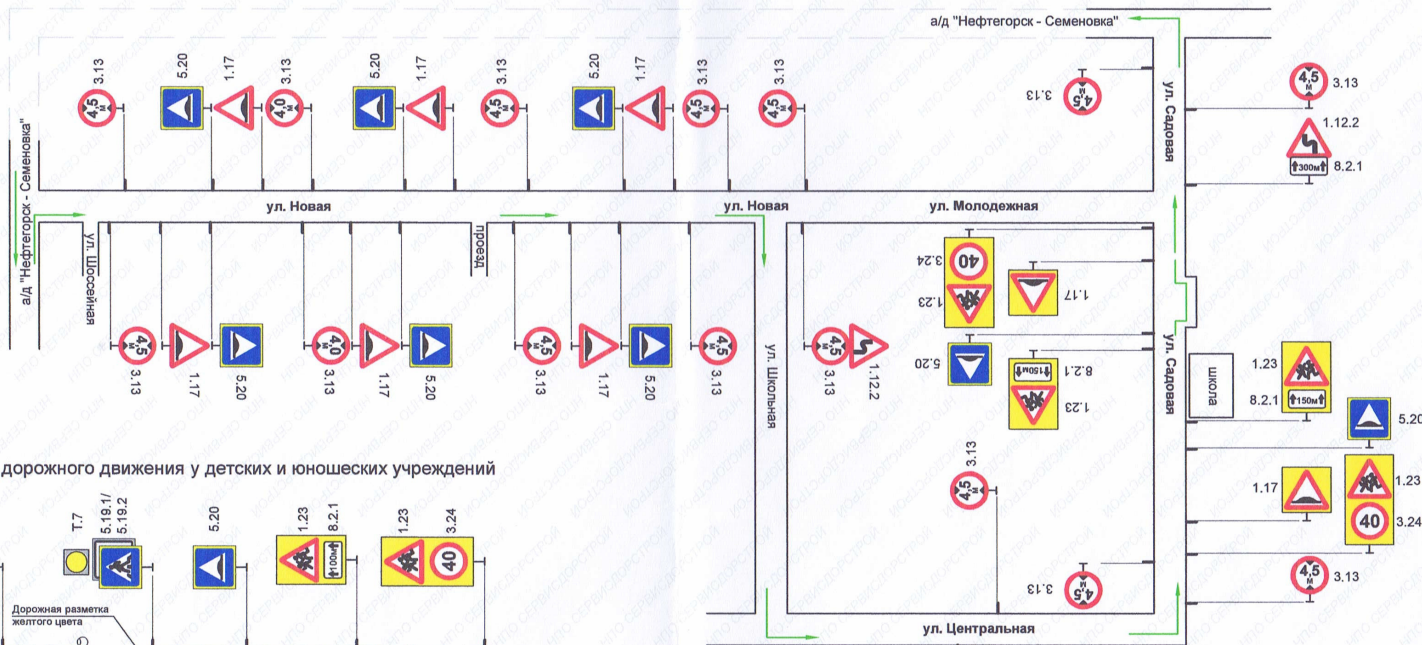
а/д "Нефтегорск - Семеновка"

3.13 4,5 м
5.20
1.17
3.13 40
5.20
1.17
3.13 4,5 м
5.20
1.17
3.13 4,5 м
3.13 4,5 м
3.13 4,5 м
4,5 м 3.13
1.12.2
300м 8.2.1

ул. Садовая

а/д "Нефтегорск - Семеновка"
ул. Шоссейная
ул. Новая
проезд
ул. Новая
ул. Молодежная

3.24 40
1.23
1.17
5.20
8.2.1 150м
1.23

4,5 м 3.13
1.17
5.20
40 3.13
1.17
5.20
4,5 м 3.13
1.17
5.20
4,5 м 3.13
4,5 м 3.13
1.12.2

ул. Школьная
ул. Садовая
школа
1.23
8.2.1 150м
5.20

дорожного движения у детских и юношеских учреждений

3.13 4,5 м
1.17
1.23
40 3.24

Т.7
5.19.1/ 5.19.2
5.20
1.23 8.2.1 100м
1.23 3.24 40

Дорожная разметка желтого цвета

3.13 4,5 м
4,5 м 3.13

ул. Центральная

НПО СЕРВИСДОРСТРОЙ